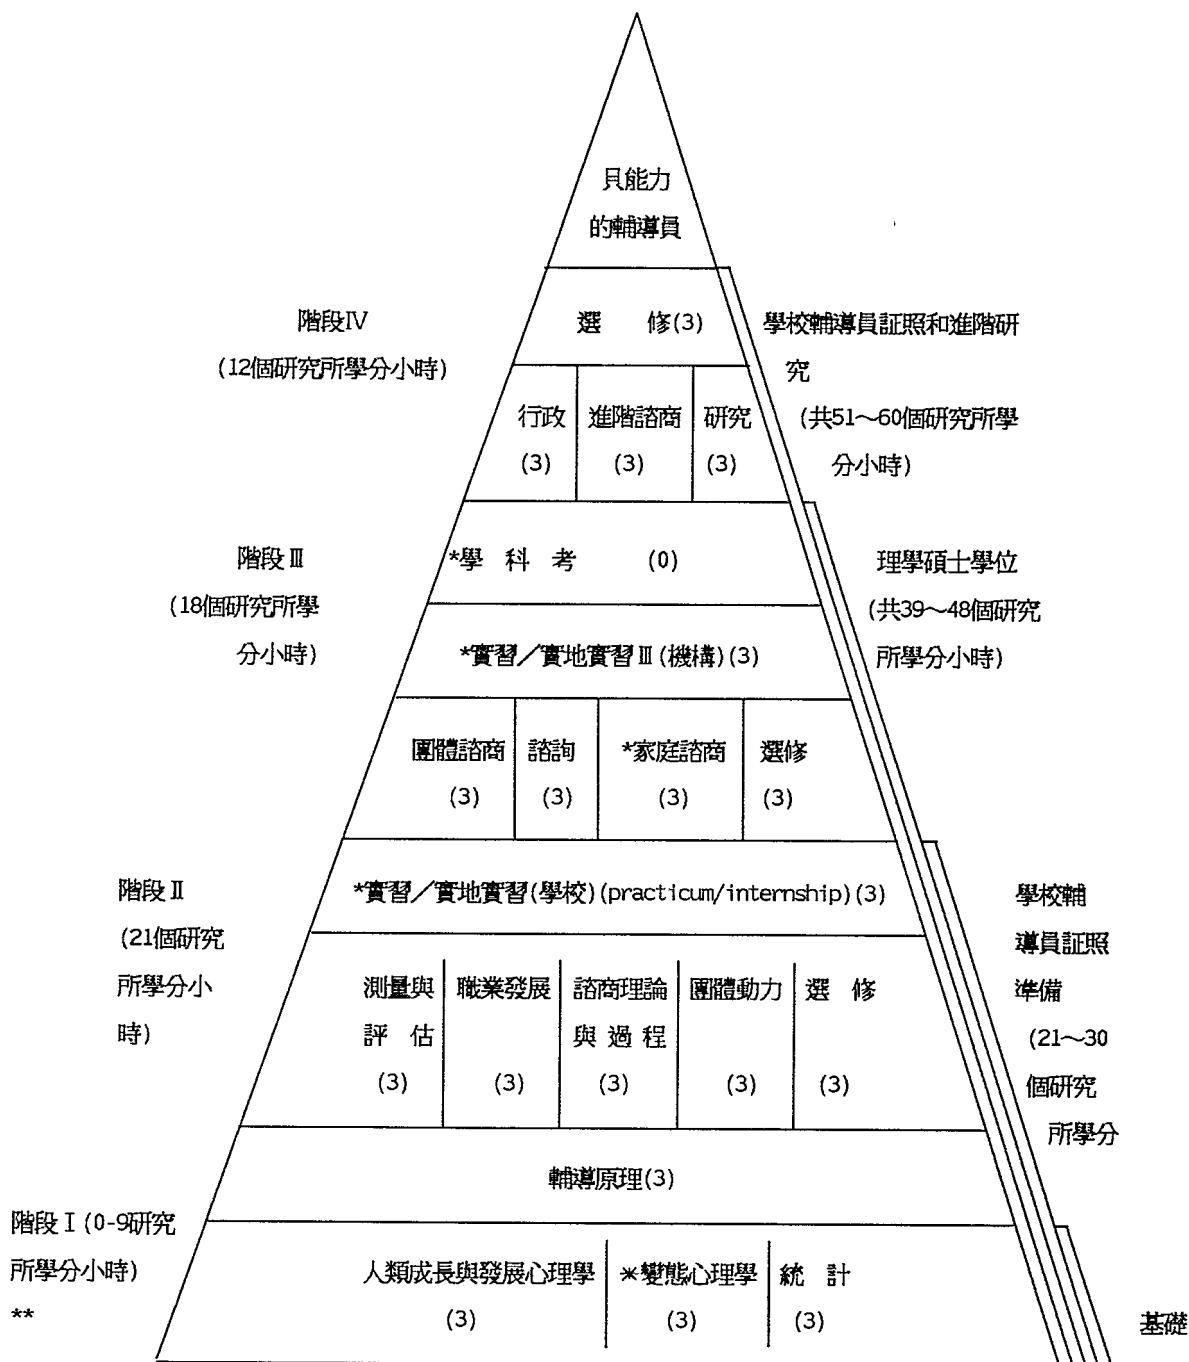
具能力
的輔導員

階段Ⅳ
(12個研究所學分小時)

選 修(3)

學校輔導員証照和進階研究
(共51～60個研究所學分小時)

行政
(3)

進階諮商
(3)

研究
(3)

階段Ⅲ
(18個研究所學分小時)

*學 科 考 (0)

理學碩士學位
(共39～48個研究所學分小時)

*實習／實地實習Ⅲ(機構)(3)

團體諮商
(3)

諮詢
(3)

*家庭諮商
(3)

選修
(3)

階段Ⅱ
(21個研究所學分小時)

*實習／實地實習(學校)(practicum/internship)(3)

學校輔導員証照準備
(21～30個研究所學分

測量與評估
(3)

職業發展
(3)

諮商理論與過程
(3)

團體動力
(3)

選 修
(3)

輔導原理(3)

階段Ⅰ(0-9研究所學分小時)
**

人類成長與發展心理學
(3)

*變態心理學
(3)

統 計
(3)

基礎